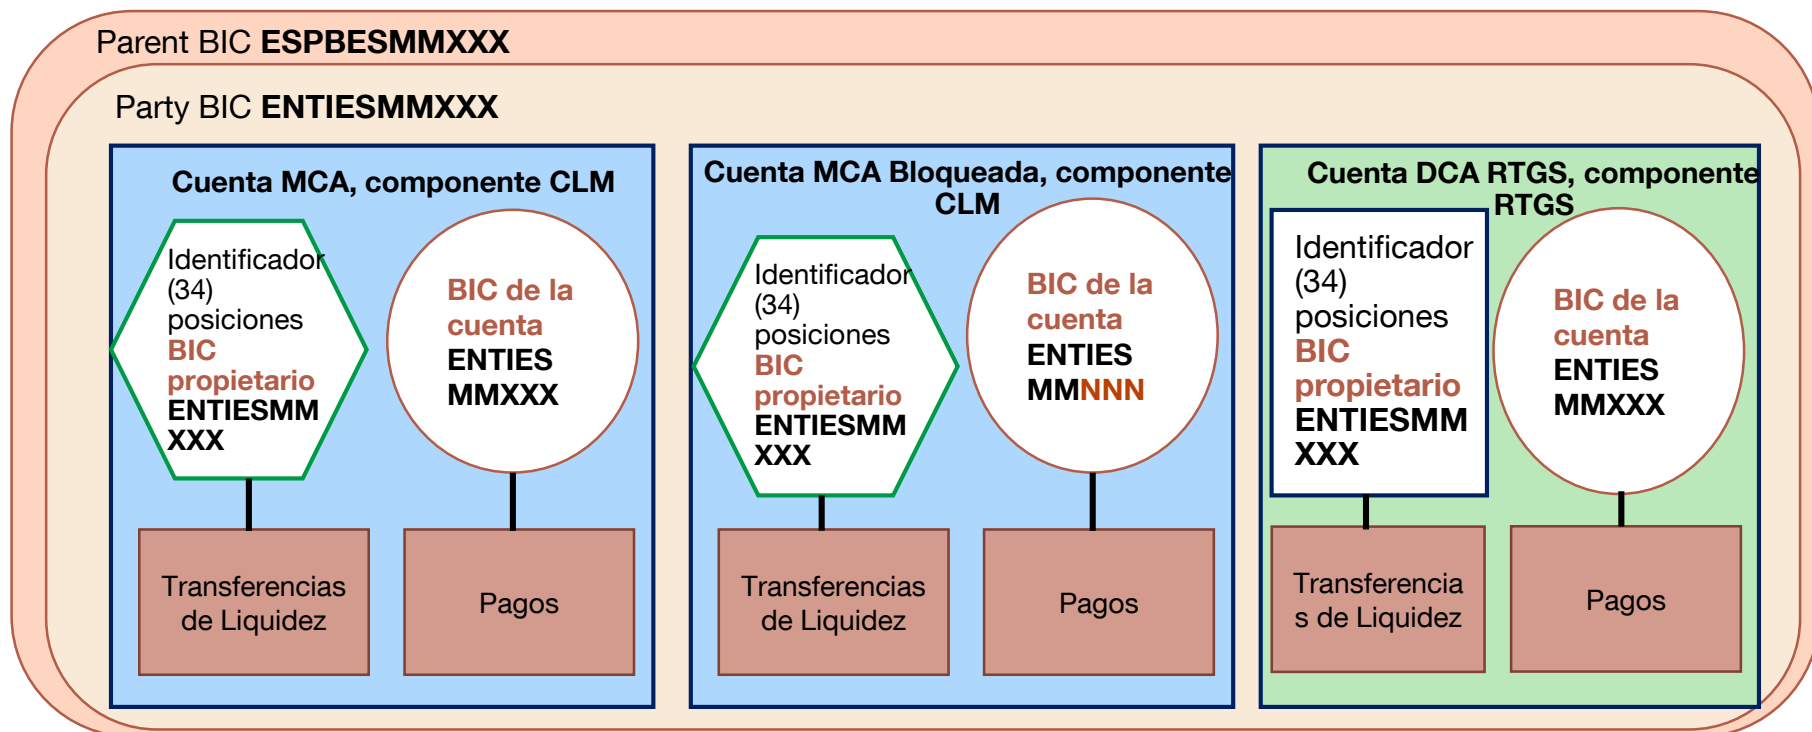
Parent BIC **ESPBESMMXXX**

Party BIC **ENTIESMMXXX**

Cuenta MCA, componente CLM

Identificador (34) posiciones BIC propietario ENTIESMM XXX

BIC de la cuenta ENTIES MMXXX

Transferencias de Liquidez

Pagos

Cuenta MCA Bloqueada, componente CLM

Identificador (34) posiciones BIC propietario ENTIESMM XXX

BIC de la cuenta ENTIES MMNNN

Transferencias de Liquidez

Pagos

Cuenta DCA RTGS, componente RTGS

Identificador (34) posiciones BIC propietario ENTIESMM XXX

BIC de la cuenta ENTIES MMXXX

Transferencia s de Liquidez

Pagos